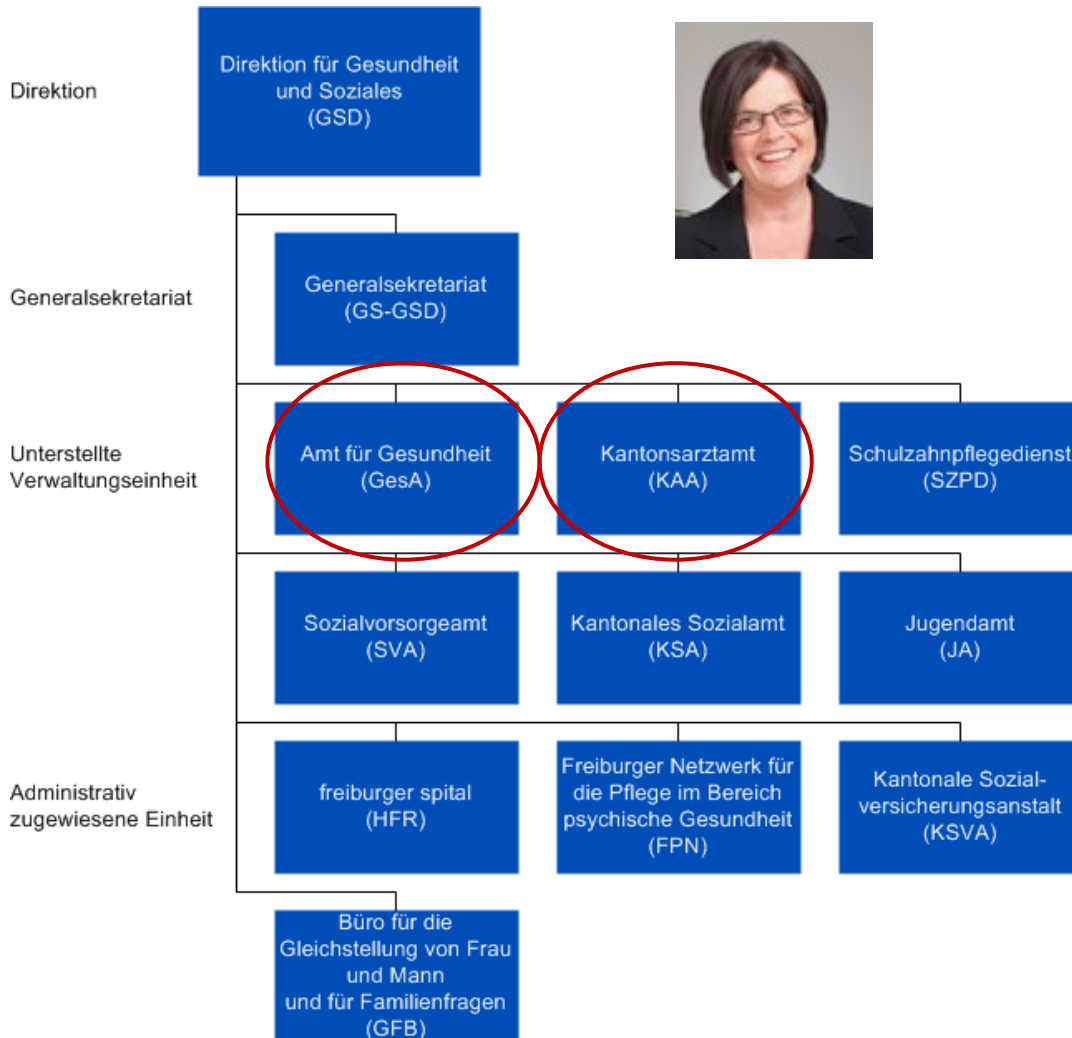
Direktion

Direktion für Gesundheit und Soziales
(GSD)

Generalsekretariat

Generalsekretariat
(GS-GSD)

Unterstellte Verwaltungseinheit

Amt für Gesundheit
(GesA)

Kantonsarztamt
(KAA)

Schulzahnpflegedienst
(SZPD)

Sozialvorsorgeamt
(SVA)

Kantonales Sozialamt
(KSA)

Jugendamt
(JA)

Administrativ zugewiesene Einheit

freiburger spital
(HFR)

Freiburger Netzwerk für die Pflege im Bereich psychische Gesundheit
(FPN)

Kantonale Sozialversicherungsanstalt
(KSVA)

Büro für die Gleichstellung von Frau und Mann und für Familienfragen
(GFB)